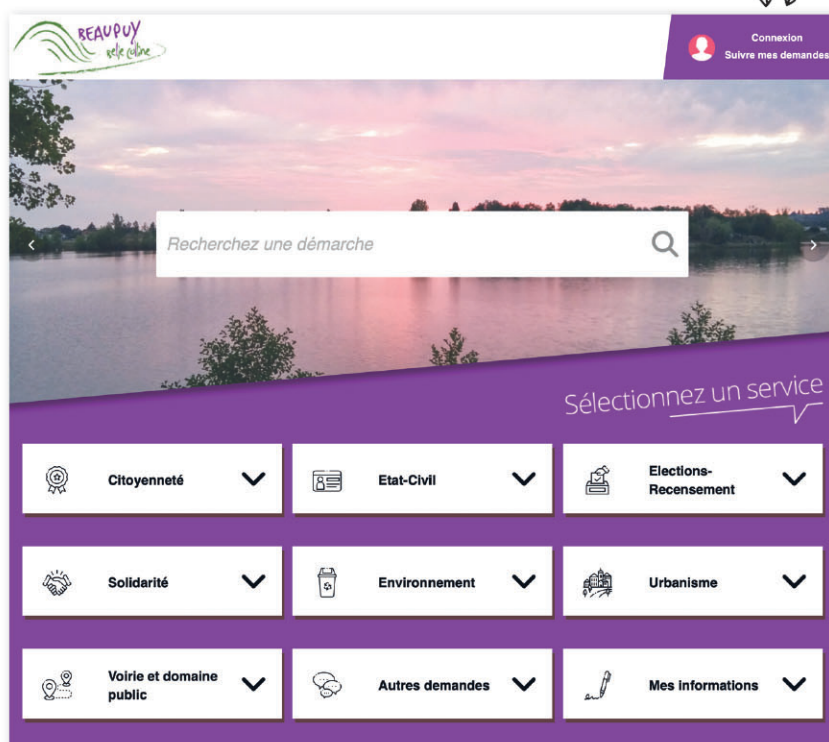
BEAUPUY belle colline

Connexion
Suivre mes demandes

Recherchez une démarche

Sélectionnez un service

Citoyenneté

Etat-Civil

Elections-Recensement

Solidarité

Environnement

Urbanisme

Voirie et domaine public

Autres demandes

Mes informations